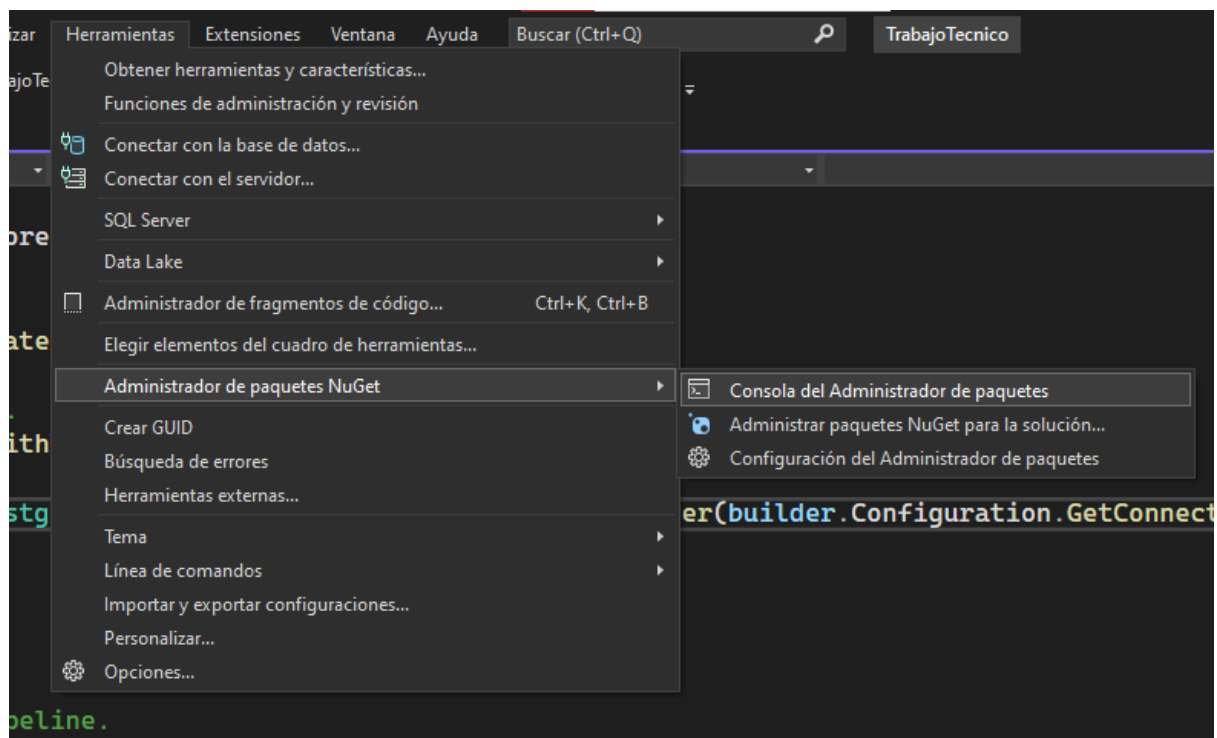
izar Herramientas Extensiones Ventana Ayuda Buscar (Ctrl+Q) TrabajoTecnico

ajoTe

Obtener herramientas y características...
Funciones de administración y revisión
Conectar con la base de datos...
Conectar con el servidor...
SQL Server
Data Lake
Administrador de fragmentos de código... Ctrl+K, Ctrl+B
Elegir elementos del cuadro de herramientas...
Administrador de paquetes NuGet
Crear GUID
Búsqueda de errores
Herramientas externas...
Tema
Línea de comandos
Importar y exportar configuraciones...
Personalizar...
Opciones...

Consola del Administrador de paquetes
Administrar paquetes NuGet para la solución...
Configuración del Administrador de paquetes

ore
ate
ith
stg er(builder.Configuration.GetConnect
peline.